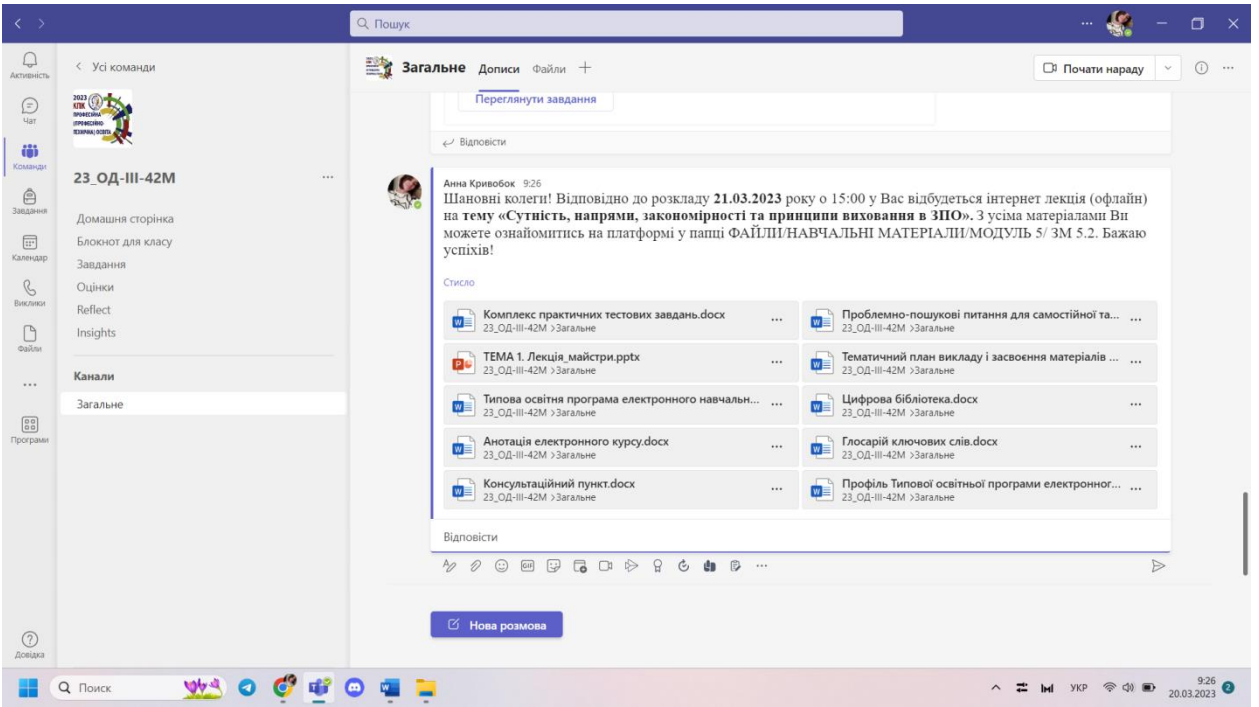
Пошук

Активність
Чат
Команди
Завдання
Календар
Виклики
Файли
...
Програми
Довідка

< Усі команди

2023 КПК ПРОФЕСІЙНА (ПРОФЕСІЙНО-ТЕХНІЧНА) ОСВІТА

23_ОД-ІІІ-42М ...

Домашня сторінка
Блокнот для класу
Завдання
Оцінки
Reflect
Insights

Канали
Загальне

Загальне Дописи Файли +

Почати нараду

Переглянути завдання

Відповісти

Анна Кривобок 9:26
Шановні колеги! Відповідно до розкладу **21.03.2023** року о 15:00 у Вас відбудеться інтернет лекція (офлайн) на **тему «Сутність, напрями, закономірності та принципи виховання в ЗПО».** З усіма матеріалами Ви можете ознайомитись на платформі у папці ФАЙЛИ/НАВЧАЛЬНІ МАТЕРІАЛИ/МОДУЛЬ 5/ ЗМ 5.2. Бажаю успіхів!

Стисло

| | |
|---|---|
| Комплекс практичних тестових завдань.docx 23_ОД-ІІІ-42М >Загальне | Проблемно-пошукові питання для самостійної та... 23_ОД-ІІІ-42М >Загальне |
| ТЕМА 1. Лекція_майстри.pptx 23_ОД-ІІІ-42М >Загальне | Тематичний план викладу і засвоєння матеріалів ... 23_ОД-ІІІ-42М >Загальне |
| Типова освітня програма електронного навчальн... 23_ОД-ІІІ-42М >Загальне | Цифрова бібліотека.docx 23_ОД-ІІІ-42М >Загальне |
| Анотація електронного курсу.docx 23_ОД-ІІІ-42М >Загальне | Глосарій ключових слів.docx 23_ОД-ІІІ-42М >Загальне |
| Консультаційний пункт.docx 23_ОД-ІІІ-42М >Загальне | Профіль Типової освітньої програми електронног... 23_ОД-ІІІ-42М >Загальне |

Відповісти

Нова розмова

Поиск

УКР 9:26 20.03.2023 2